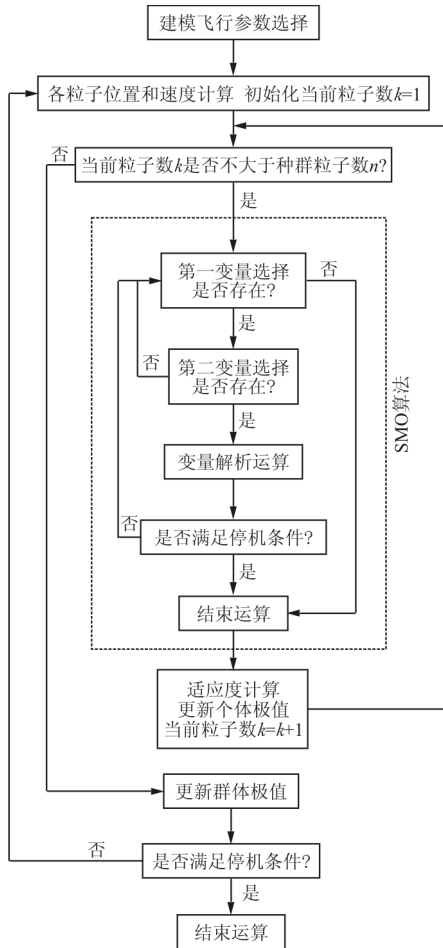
建模飞行参数选择

各粒子位置和速度计算 初始化当前粒子数$k=1$

否

当前粒子数$k$是否不大于种群粒子数$n$?

是

第一变量选择是否存在?

否

是

否

第二变量选择是否存在?

是

变量解析运算

否

是否满足停机条件?

是

结束运算

SMO算法

适应度计算
更新个体极值
当前粒子数$k=k+1$

更新群体极值

否

是否满足停机条件?

是

结束运算